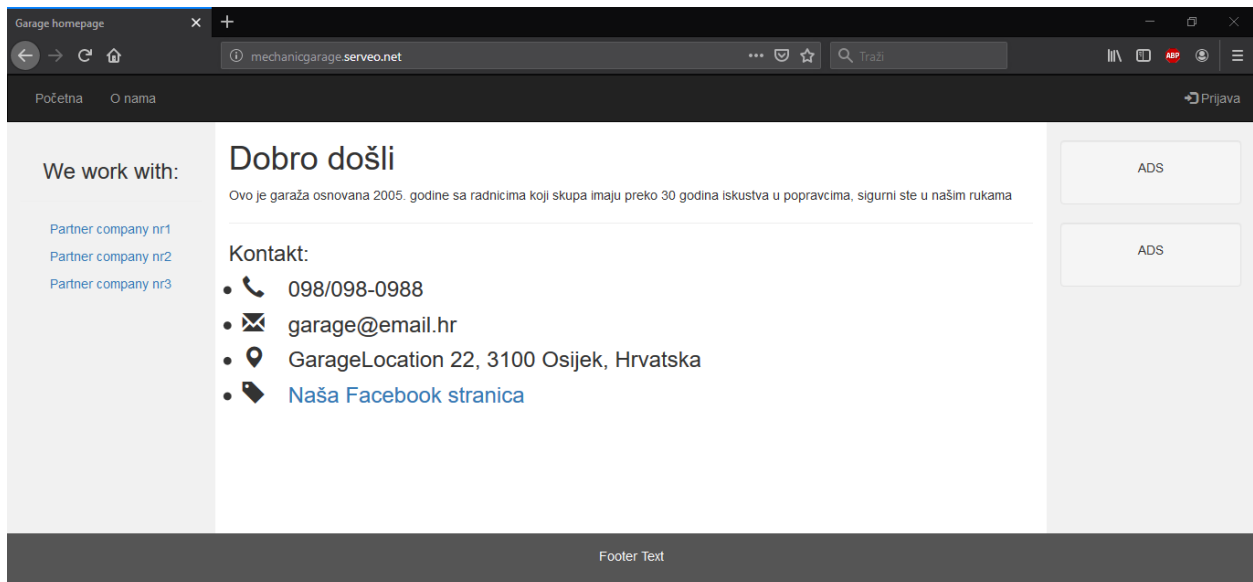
Garage homepage

mechanicgarage.serveo.net

Traži

ABP

Početna O nama

Prijava

We work with:

Partner company nr1
Partner company nr2
Partner company nr3

Dobro došli

Ovo je garaža osnovana 2005. godine sa radnicima koji skupa imaju preko 30 godina iskustva u popravcima, sigurni ste u našim rukama

Kontakt:

- 098/098-0988
- garage@email.hr
- GarageLocation 22, 3100 Osijek, Hrvatska
- Naša Facebook stranica

ADS

ADS

Footer Text